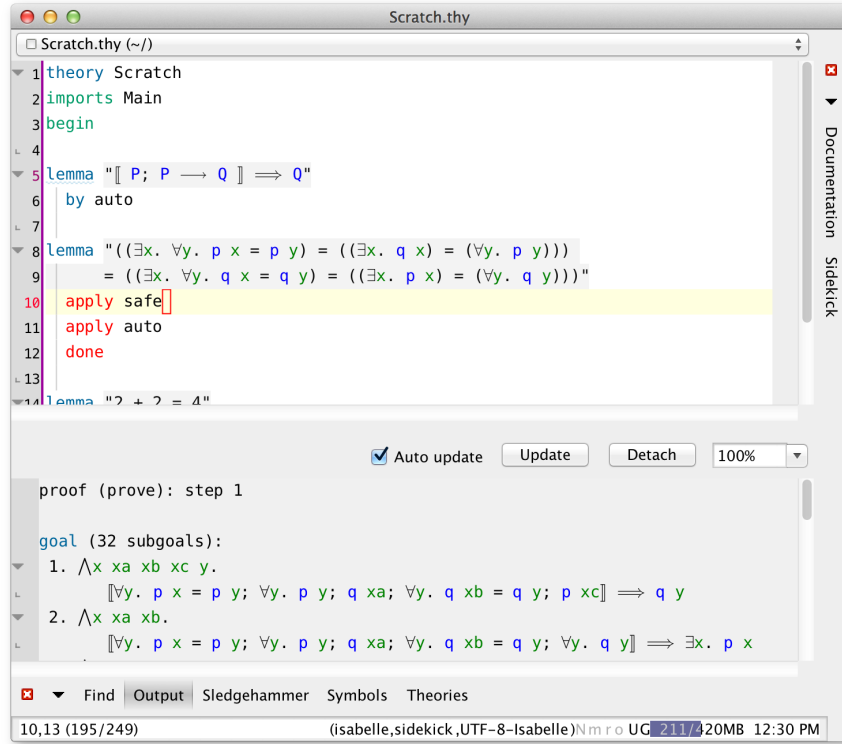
Scratch.thy

Scratch.thy (~/)

1 theory Scratch
2 imports Main
3 begin
4
5 lemma "⟦ P; P ⟶ Q ⟧ ⟹ Q"
6 by auto
7
8 lemma "((∃x. ∀y. p x = p y) = ((∃x. q x) = (∀y. p y)))
9 = ((∃x. ∀y. q x = q y) = ((∃x. p x) = (∀y. q y)))"
10 apply safe
11 apply auto
12 done
13
14 lemma "2 + 2 = 4"

Documentation
Sidekick

Auto update Update Detach 100%

proof (prove): step 1

goal (32 subgoals):
1. ⋀x xa xb xc y.
⟦∀y. p x = p y; ∀y. p y; q xa; ∀y. q xb = q y; p xc⟧ ⟹ q y
2. ⋀x xa xb.
⟦∀y. p x = p y; ∀y. p y; q xa; ∀y. q xb = q y; ∀y. q y⟧ ⟹ ∃x. p x

Find Output Sledgehammer Symbols Theories

10,13 (195/249) (isabelle,sidekick,UTF-8-Isabelle) N m r o UG 211/420MB 12:30 PM